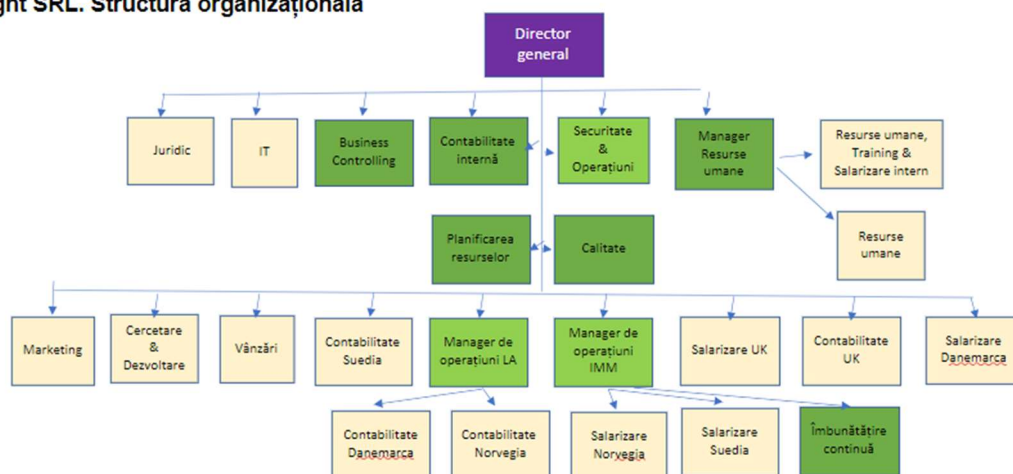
ght SRL. Structura organizațională

Director general

Juridic

IT

Business Controlling

Contabilitate internă

Securitate & Operațiuni

Manager Resurse umane

Resurse umane, Training & Salarizare intern

Resurse umane

Planificarea resurselor

Calitate

Marketing

Cercetare & Dezvoltare

Vânzări

Contabilitate Suedia

Manager de operațiuni LA

Manager de operațiuni IMM

Salarizare UK

Contabilitate UK

Salarizare Danemarca

Contabilitate Danemarca

Contabilitate Norvegia

Salarizare Norvegia

Salarizare Suedia

Îmbunătățire continuă